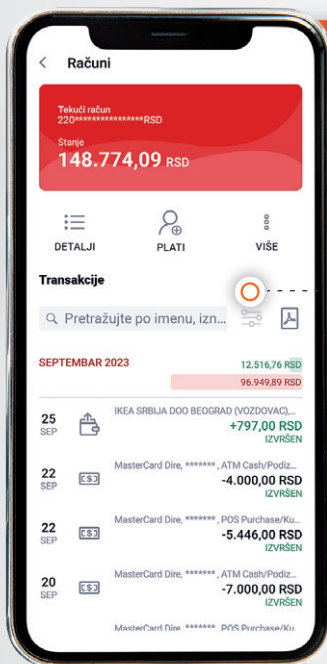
Računi

Tekući račun
220****************RSD
Stanje
148.774,09 RSD

DETALJI
PLATI
VIŠE

Transakcije

Pretražujte po imenu, izn...

SEPTEMBAR 2023
12.516,76 RSD
96.949,89 RSD

25 SEP
IKEA SRBIJA DOO BEOGRAD (VOZDOVAC),...
+797,00 RSD
IZVRŠEN

22 SEP
MasterCard Dire, *******, ATM Cash/Podiz...
-4.000,00 RSD
IZVRŠEN

22 SEP
MasterCard Dire, *******, POS Purchase/Ku...
-5.446,00 RSD
IZVRŠEN

20 SEP
MasterCard Dire, *******, ATM Cash/Podiz...
-7.000,00 RSD
IZVRŠEN

MasterCard Dire, *******, POS Purchase/Ku...